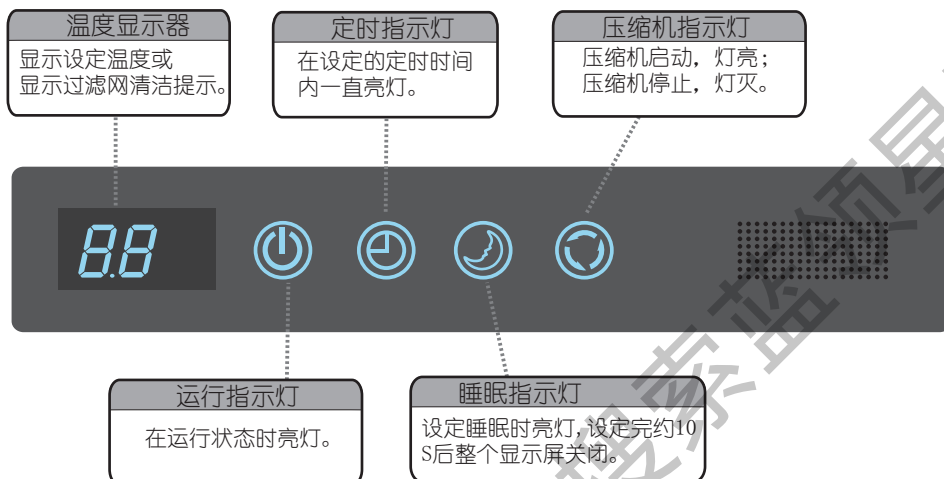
温度显示器

显示设定温度或显示过滤网清洁提示。

定时指示灯

在设定的定时时间内一直亮灯。

压缩机指示灯

压缩机启动，灯亮；压缩机停止，灯灭。

88

运行指示灯

在运行状态时亮灯。

睡眠指示灯

设定睡眠时亮灯，设定完约10S后整个显示屏关闭。